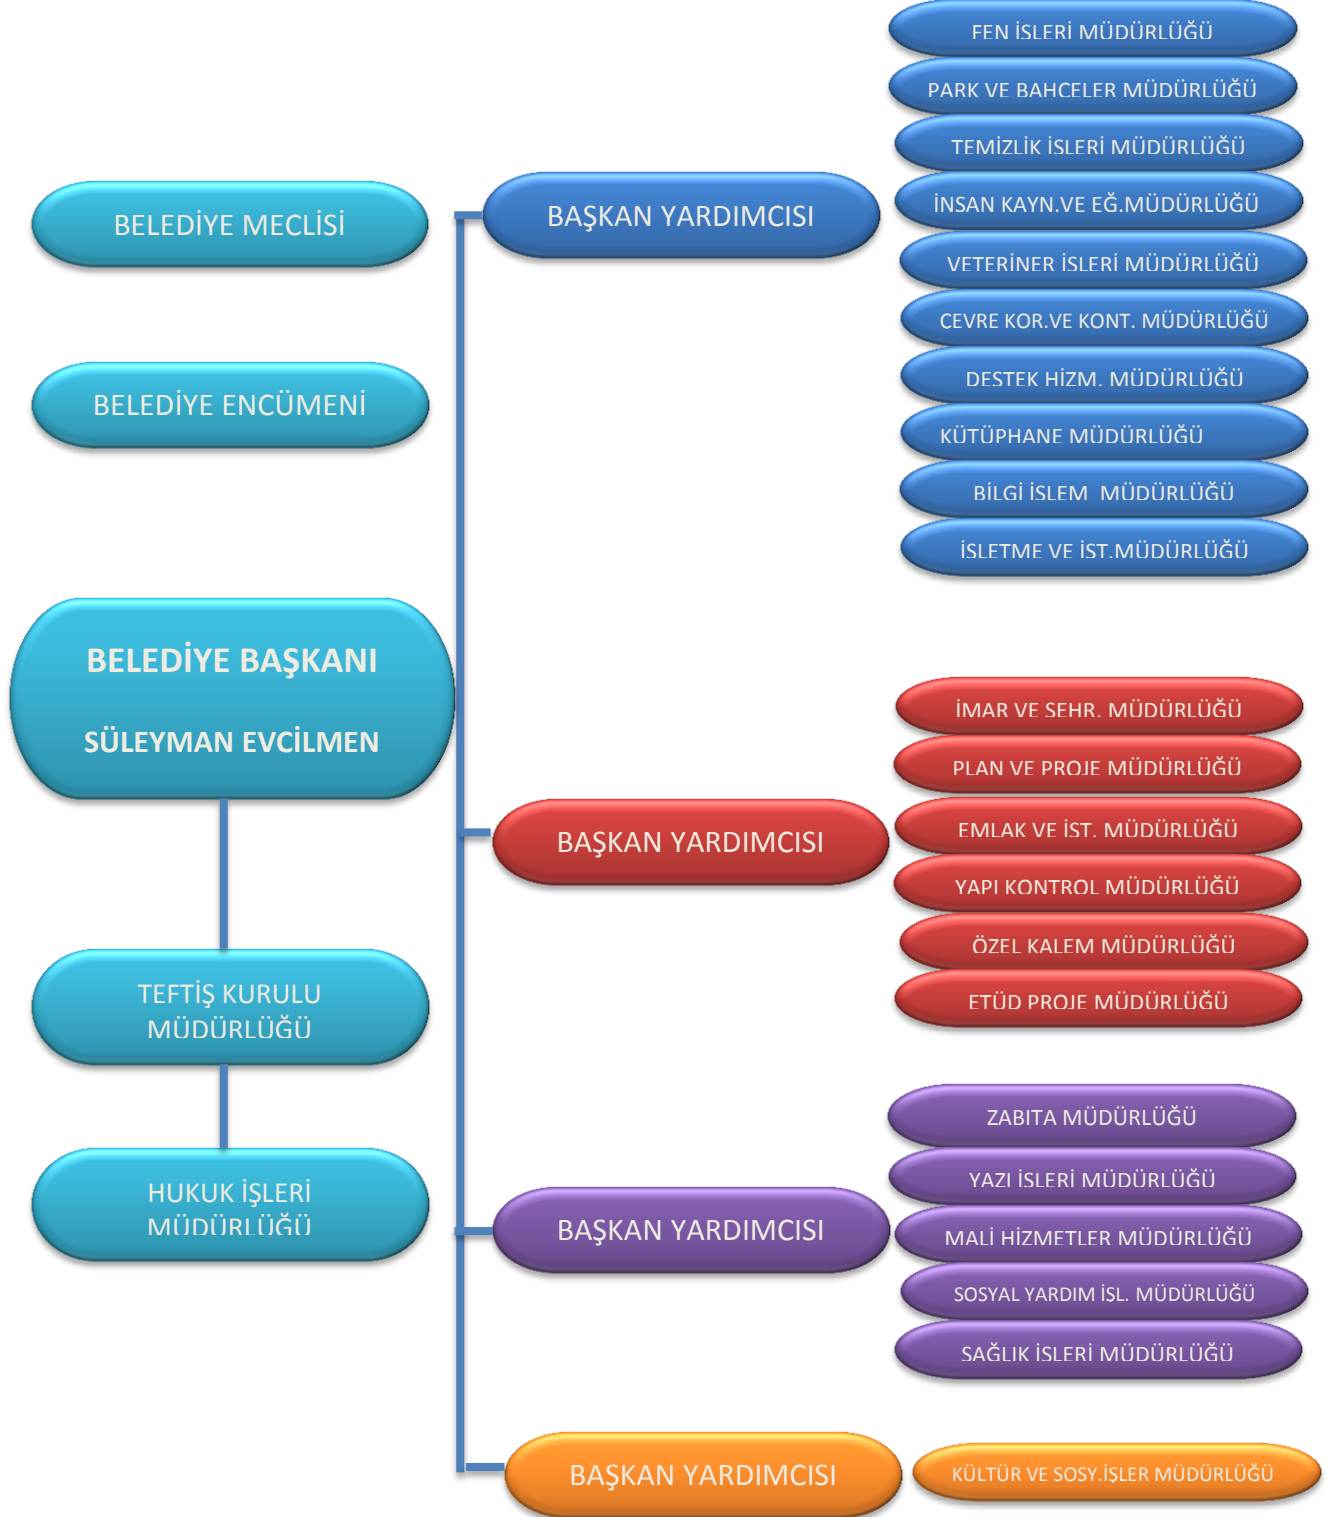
BELEDİYE MECLİSİ

BELEDİYE ENCÜMENİ

BELEDİYE BAŞKANI

SÜLEYMAN EVCİLMEN

TEFTİŞ KURULU MÜDÜRLÜĞÜ

HUKUK İŞLERİ MÜDÜRLÜĞÜ

BAŞKAN YARDIMCISI

FEN İSLERİ MÜDÜRLÜĞÜ

PARK VE BAHCELER MÜDÜRLÜĞÜ

TEMİZLİK İSLERİ MÜDÜRLÜĞÜ

İNSAN KAYN.VE EĞ.MÜDÜRLÜĞÜ

VETERİNER İSLERİ MÜDÜRLÜĞÜ

CEVRE KOR.VE KONT. MÜDÜRLÜĞÜ

DESTEK HİZM. MÜDÜRLÜĞÜ

KÜTÜPHANE MÜDÜRLÜĞÜ

BİLGİ İSLEM MÜDÜRLÜĞÜ

İSLETME VE İST.MÜDÜRLÜĞÜ

BAŞKAN YARDIMCISI

İMAR VE SEHR. MÜDÜRLÜĞÜ

PLAN VE PROJE MÜDÜRLÜĞÜ

EMLAK VE İST. MÜDÜRLÜĞÜ

YAPI KONTROL MÜDÜRLÜĞÜ

ÖZEL KALEM MÜDÜRLÜĞÜ

ETÜD PROJE MÜDÜRLÜĞÜ

BAŞKAN YARDIMCISI

ZABITA MÜDÜRLÜĞÜ

YAZI İSLERİ MÜDÜRLÜĞÜ

MALİ HİZMETLER MÜDÜRLÜĞÜ

SOSYAL YARDIM İSL. MÜDÜRLÜĞÜ

SAĞLIK İSLERİ MÜDÜRLÜĞÜ

BAŞKAN YARDIMCISI

KÜLTÜR VE SOSY.İŞLER MÜDÜRLÜĞÜ